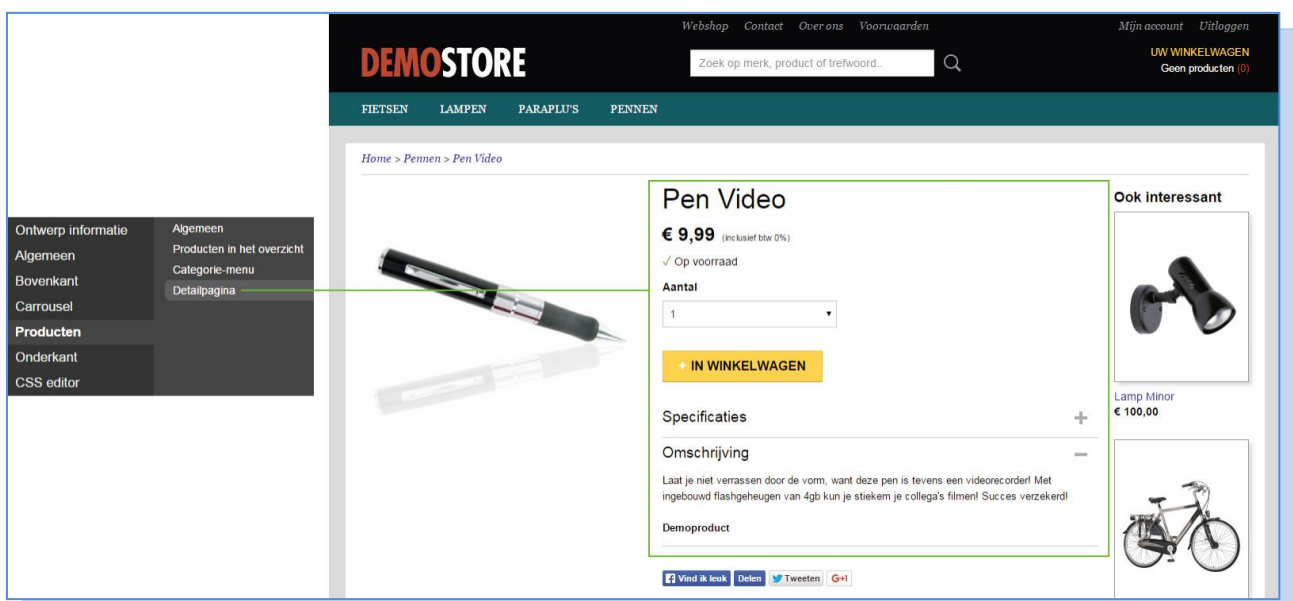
Webshop Contact Over ons Voorwaarden

Mijn account Uitloggen

DEMOSTORE

Zoek op merk, product of trefwoord..

UW WINKELWAGEN
Geen producten (0)

FIETSEN LAMPEN PARAPLU'S PENNEN

Home > Pennen > Pen Video

Ontwerp informatie
Algemeen
Bovenkant
Carrousel
Producten
Onderkant
CSS editor

Algemeen
Producten in het overzicht
Categorie-menu
Detailpagina

Pen Video

€ 9,99 (inclusief btw 0%)

✓ Op voorraad

Aantal

1

+ IN WINKELWAGEN

Specificaties +

Omschrijving —

Laat je niet verrassen door de vorm, want deze pen is tevens een videorecorder! Met ingebouwd flashgeheugen van 4gb kun je stiekem je collega's filmen! Succes verzekerd!

Demoproduct

Vind ik leuk Delen Tweeten G+1

Ook interessant

Lamp Minor
€ 100,00